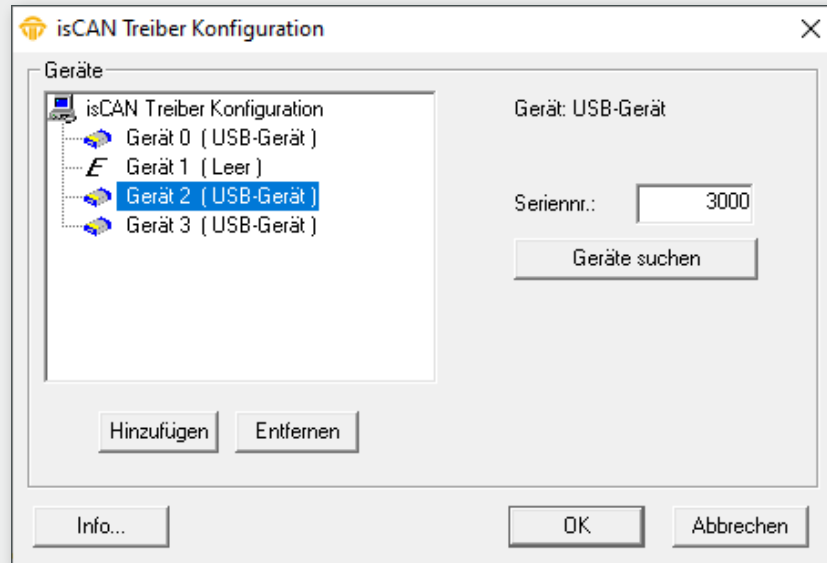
isCAN Treiber Konfiguration

Geräte

isCAN Treiber Konfiguration
Gerät 0 ( USB-Gerät )
Gerät 1 ( Leer )
Gerät 2 ( USB-Gerät )
Gerät 3 ( USB-Gerät )

Gerät: USB-Gerät

Seriennr.: 3000

Geräte suchen

Hinzufügen
Entfernen

Info...
OK
Abbrechen